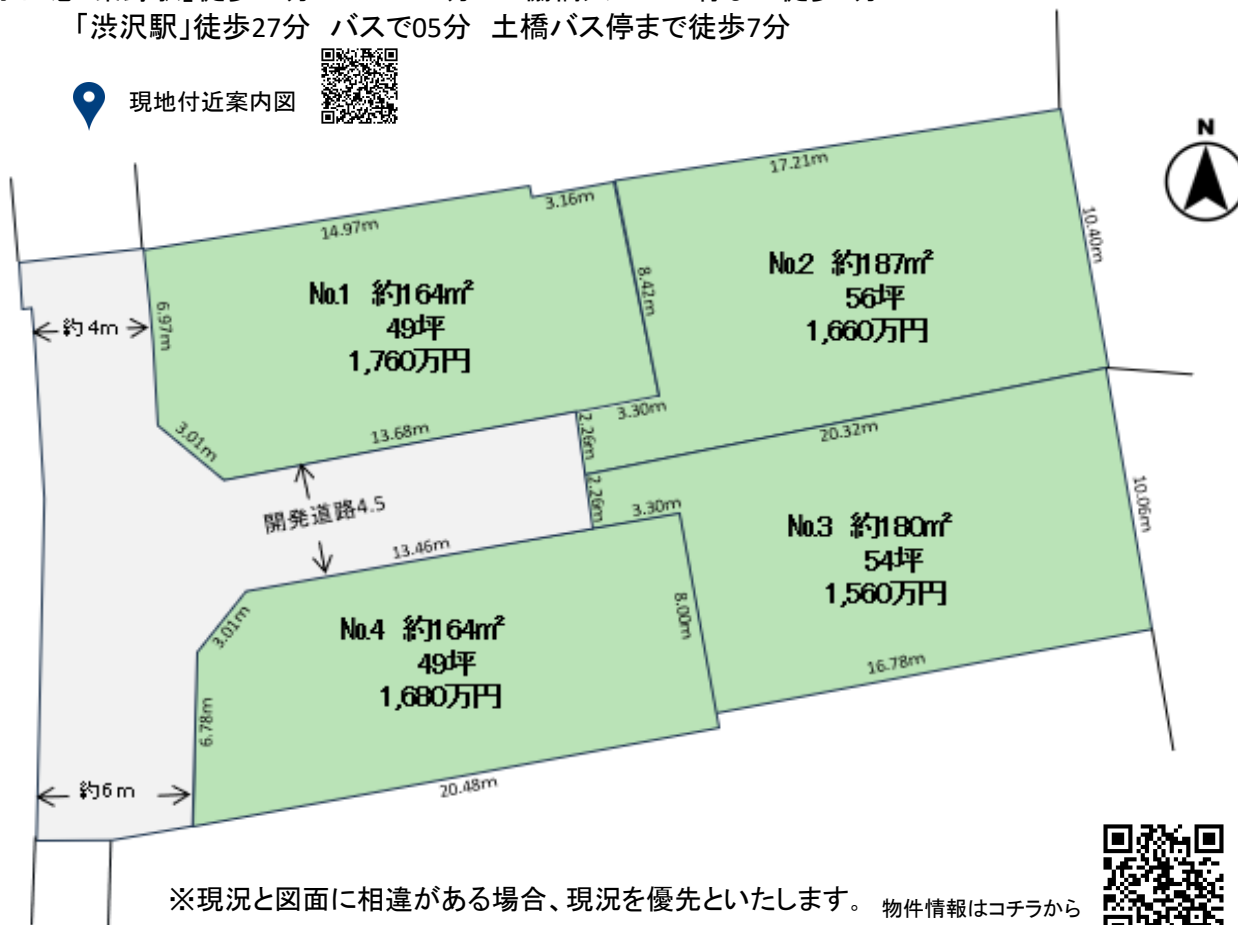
「渋沢駅」徒歩27分 バスで05分 土橋バス停まで徒歩7分

現地付近案内図

N

17.21m

10.40m

14.97m

3.16m

8.42m

No.2 約187m²
56坪
1,660万円

No.1 約164m²
49坪
1,760万円

6.97m

← 約4m →

3.01m

13.68m

2.26m

3.30m

20.32m

2.26m

3.30m

10.06m

開発道路4.5

13.46m

No.3 約180m²
54坪
1,560万円

3.01m

No.4 約164m²
49坪
1,680万円

8.00m

16.78m

6.78m

← 約6m →

20.48m

※現況と図面に相違がある場合、現況を優先といたします。 物件情報はコチラから